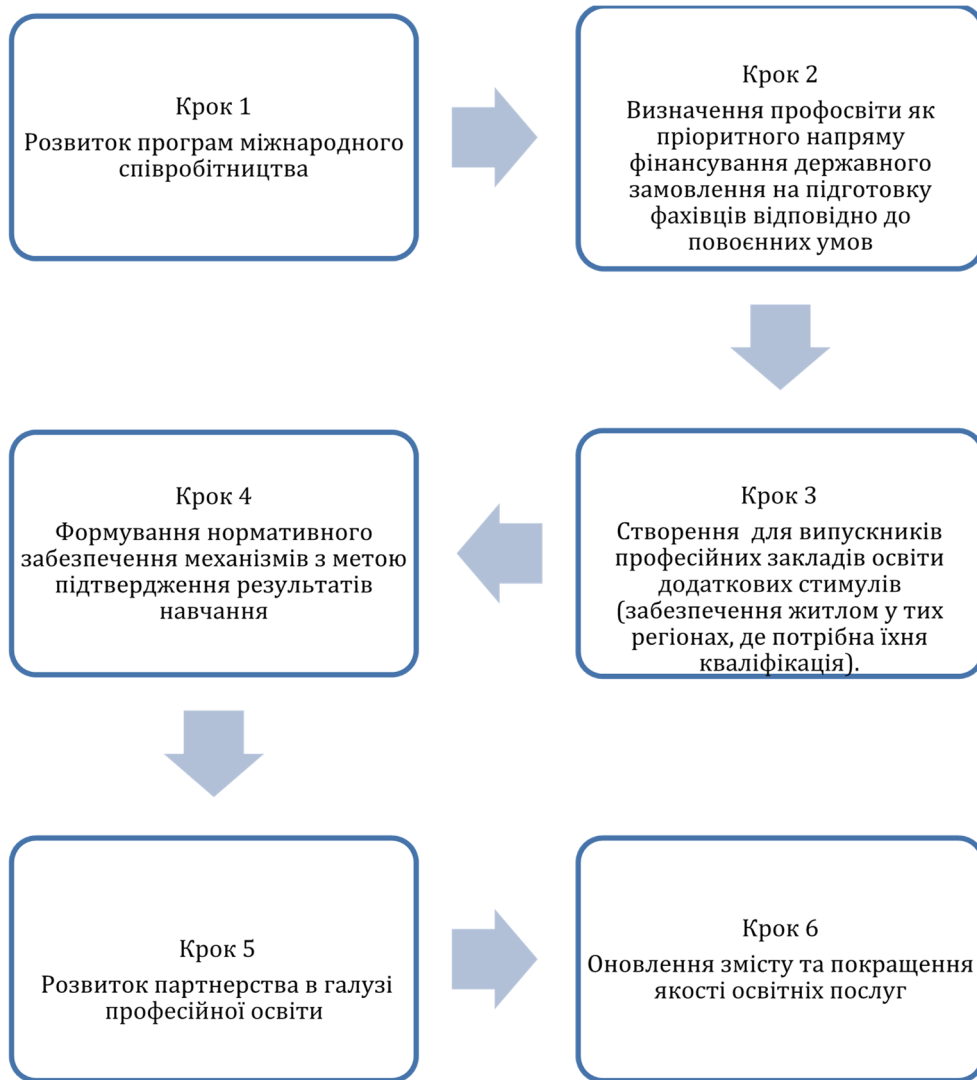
Крок 1
Розвиток програм міжнародного співробітництва

Крок 2
Визначення профосвіти як пріоритного напряму фінансування державного замовлення на підготовку фахівців відповідно до повоєнних умов

Крок 3
Створення для випускників професійних закладів освіти додаткових стимулів (забезпечення житлом у тих регіонах, де потрібна їхня кваліфікація).

Крок 4
Формування нормативного забезпечення механізмів з метою підтвердження результатів навчання

Крок 5
Розвиток партнерства в галузі професійної освіти

Крок 6
Оновлення змісту та покращення якості освітніх послуг